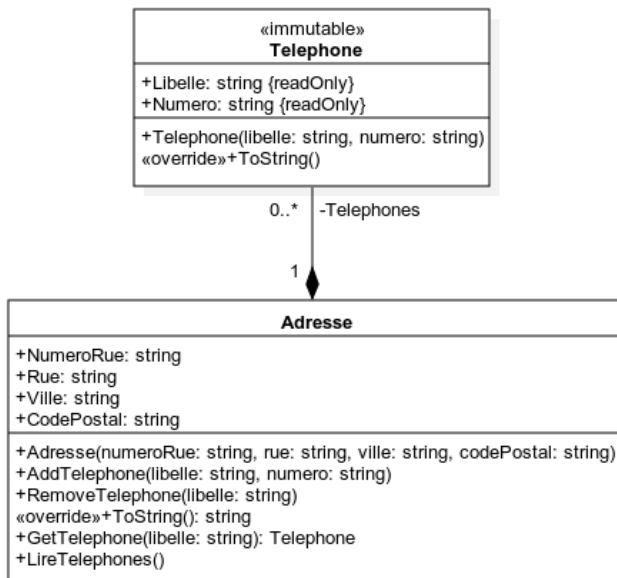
«immutable»
Telephone

+Libelle: string {readOnly}
+Numero: string {readOnly}

+Telephone(libelle: string, numero: string)
«override»+ToString()

0..*
-Telephones
1

Adresse

+NumeroRue: string
+Rue: string
+Ville: string
+CodePostal: string

+Adresse(numeroRue: string, rue: string, ville: string, codePostal: string)
+AddTelephone(libelle: string, numero: string)
+RemoveTelephone(libelle: string)
«override»+ToString(): string
+GetTelephone(libelle: string): Telephone
+LireTelephones()